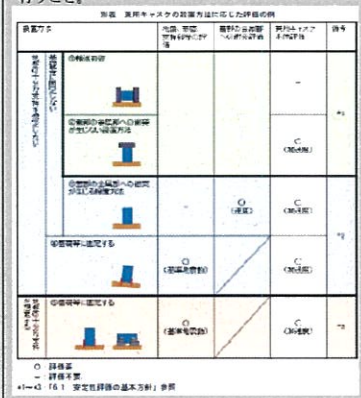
行うこと。

別表　貯槽キャスクの設置方法に応じた評価の例

| 設置方法 | | | | 地震・津波等発生時の評価 | 設置台と床の基礎への影響評価 | 貯槽キャスク本体評価 | 備考 |
|---|---|---|---|---|---|---|---|
| 地震時に平行移動を期待しない | 床面等に固定しない | | ①横置き | | | − | *1 |
| | | | ②据付の金属部への接続が生じない設置方法 | | | C（加速度） | |
| | | ③据付の金属部への接続が生じる設置方法 | | | C（加速度） | C（加速度） | *2 |
| | ④床面等に固定する | | | C（基準地震動） | | C（加速度） | |
| 地震時に平行移動を期待する | ⑤床面等に固定する | | | C（基準地震動） | | C（加速度） | *3 |

○　評価要
−　評価不要
*1〜*3　「6.1　安全性評価の基本方針」参照